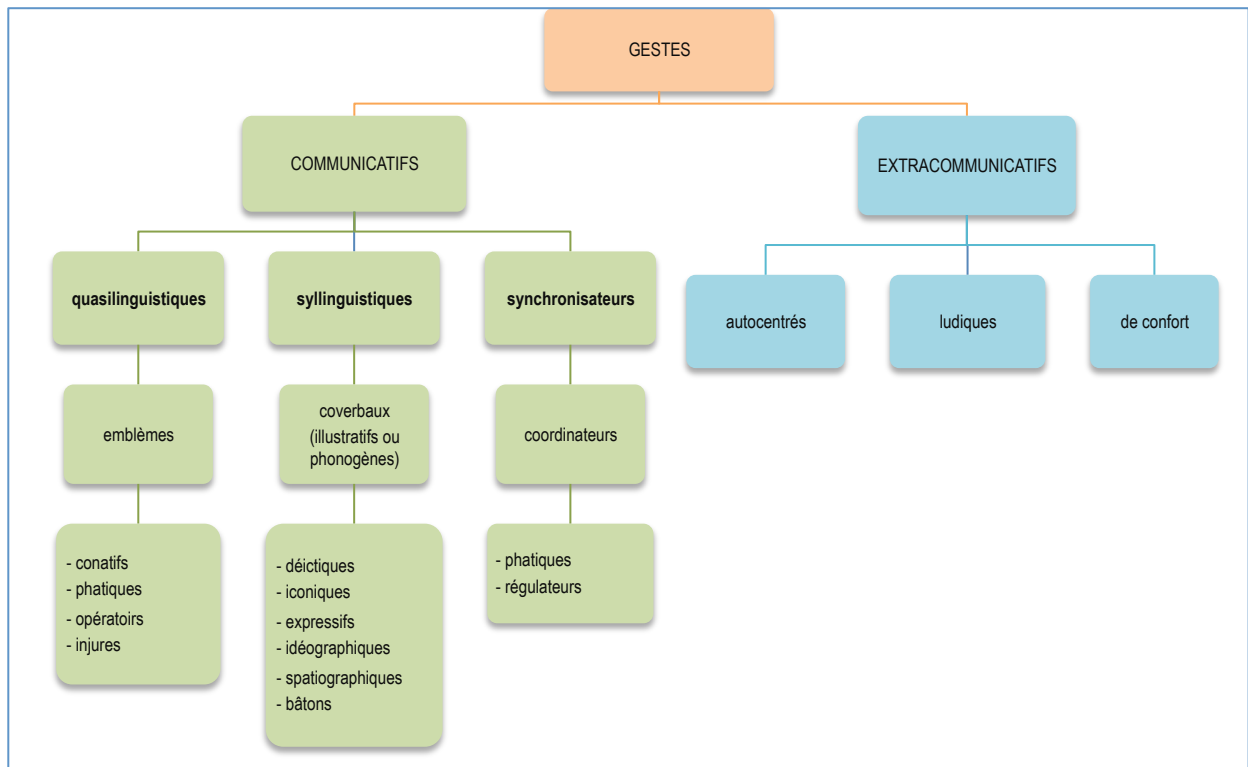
GESTES

COMMUNICATIFS

EXTRACOMMUNICATIFS

quasilinguistiques

syllinguistiques

synchronisateurs

autocentrés

ludiques

de confort

emblèmes

coverbaux (illustratifs ou phonogènes)

coordinateurs

- conatifs
- phatiques
- opératoirs
- injures

- déictiques
- iconiques
- expressifs
- idéographiques
- spatiographiques
- bâtons

- phatiques
- régulateurs